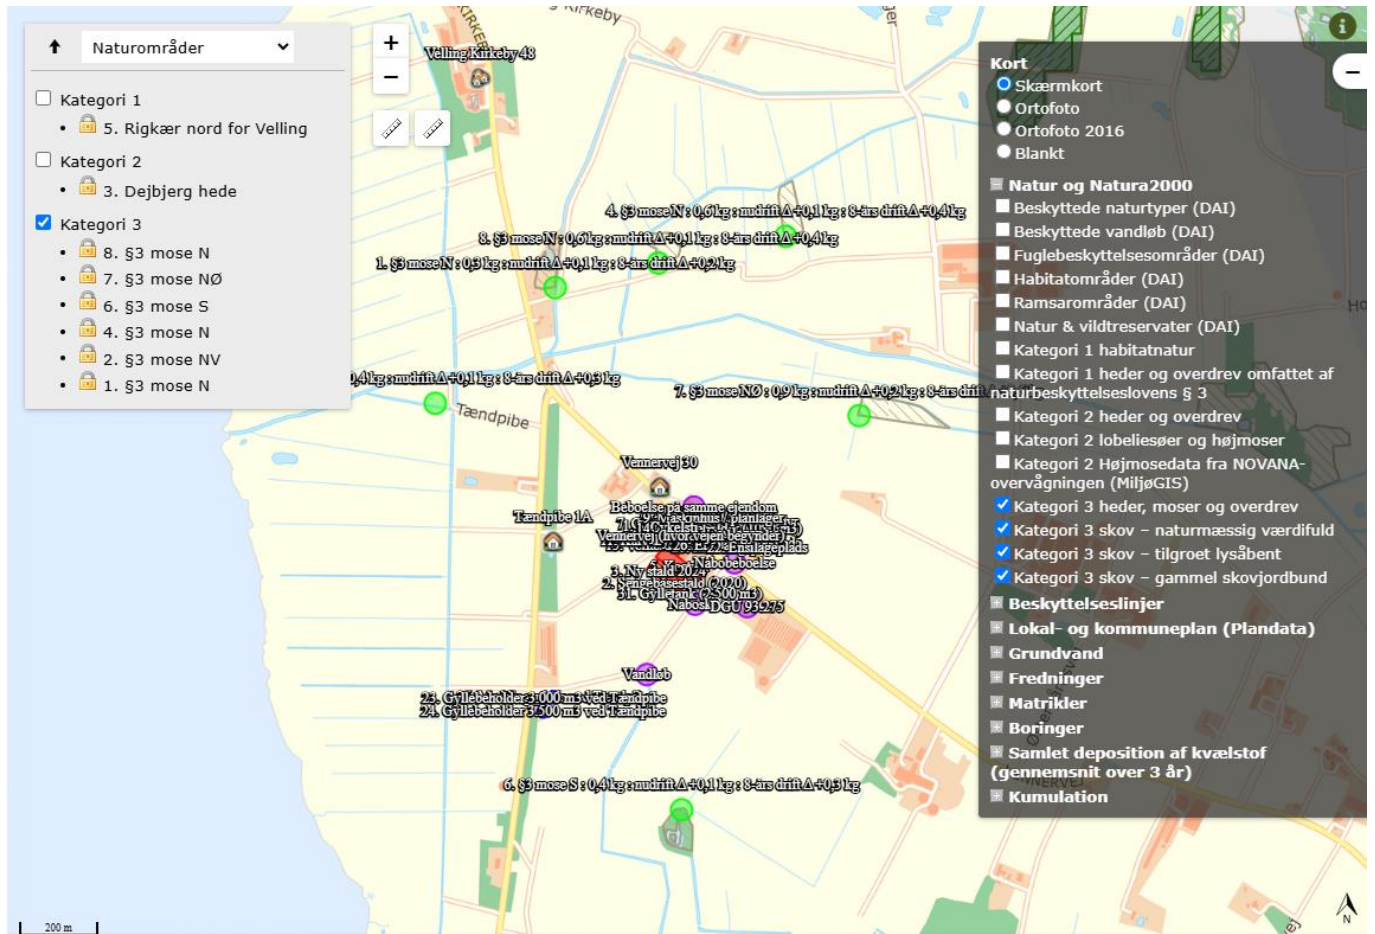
Naturområder

Kategori 1
5. Rigkær nord for Velling

Kategori 2
3. Dejbjerg hede

Kategori 3
8. §3 mose N
7. §3 mose NØ
6. §3 mose S
4. §3 mose N
2. §3 mose NV
1. §3 mose N

+
−

Kirkeby
Velling Kirkeby 48

4. §3 mose N : 0,6kg : mudrift Δ +0,1 kg : 8-års drift Δ +0,4 kg
8. §3 mose N : 0,6kg : mudrift Δ +0,1 kg : 8-års drift Δ +0,4 kg
1. §3 mose N : 0,5 kg : mudrift Δ +0,1 kg : 8-års drift Δ +0,2 kg
0,4 kg : mudrift Δ +0,1 kg : 8-års drift Δ +0,3 kg
7. §3 mose NØ : 0,9 kg : mudrift Δ +0,2 kg : 8-års drift
Tændpibe
Vennervej 30
Beboelse på samme ejendom
Maskinhus / planlager
Tændpibe 1A
Vennervej (hvor vejen begynder)
Ensilageplads
Nabobeboelse
3. Ny stald 2024
2. Sengebasestald (2020)
31. Gylletank (2.500 m3)
Nabo
DGU 93.275
Vandløb
23. Gyllebeholder 3.000 m3 ved Tændpibe
24. Gyllebeholder 3.500 m3 ved Tændpibe
6. §3 mose S : 0,4 kg : mudrift Δ +0,1 kg : 8-års drift Δ +0,3 kg
200 m

Kort
Skærmkort
Ortofoto
Ortofoto 2016
Blankt
Natur og Natura2000
Beskyttede naturtyper (DAI)
Beskyttede vandløb (DAI)
Fuglebeskyttelsesområder (DAI)
Habitatområder (DAI)
Ramsarområder (DAI)
Natur & vildtreservater (DAI)
Kategori 1 habitatnatur
Kategori 1 heder og overdrev omfattet af naturbeskyttelseslovens § 3
Kategori 2 heder og overdrev
Kategori 2 lobeliesøer og højmoser
Kategori 2 Højmosedata fra NOVANA-overvågningen (MiljøGIS)
Kategori 3 heder, moser og overdrev
Kategori 3 skov – naturmæssig værdifuld
Kategori 3 skov – tilgroet lysåbent
Kategori 3 skov – gammel skovjordbund
Beskyttelseslinjer
Lokal- og kommuneplan (Plandata)
Grundvand
Fredninger
Matrikler
Boringer
Samlet deposition af kvælstof (gennemsnit over 3 år)
Kumulation
N